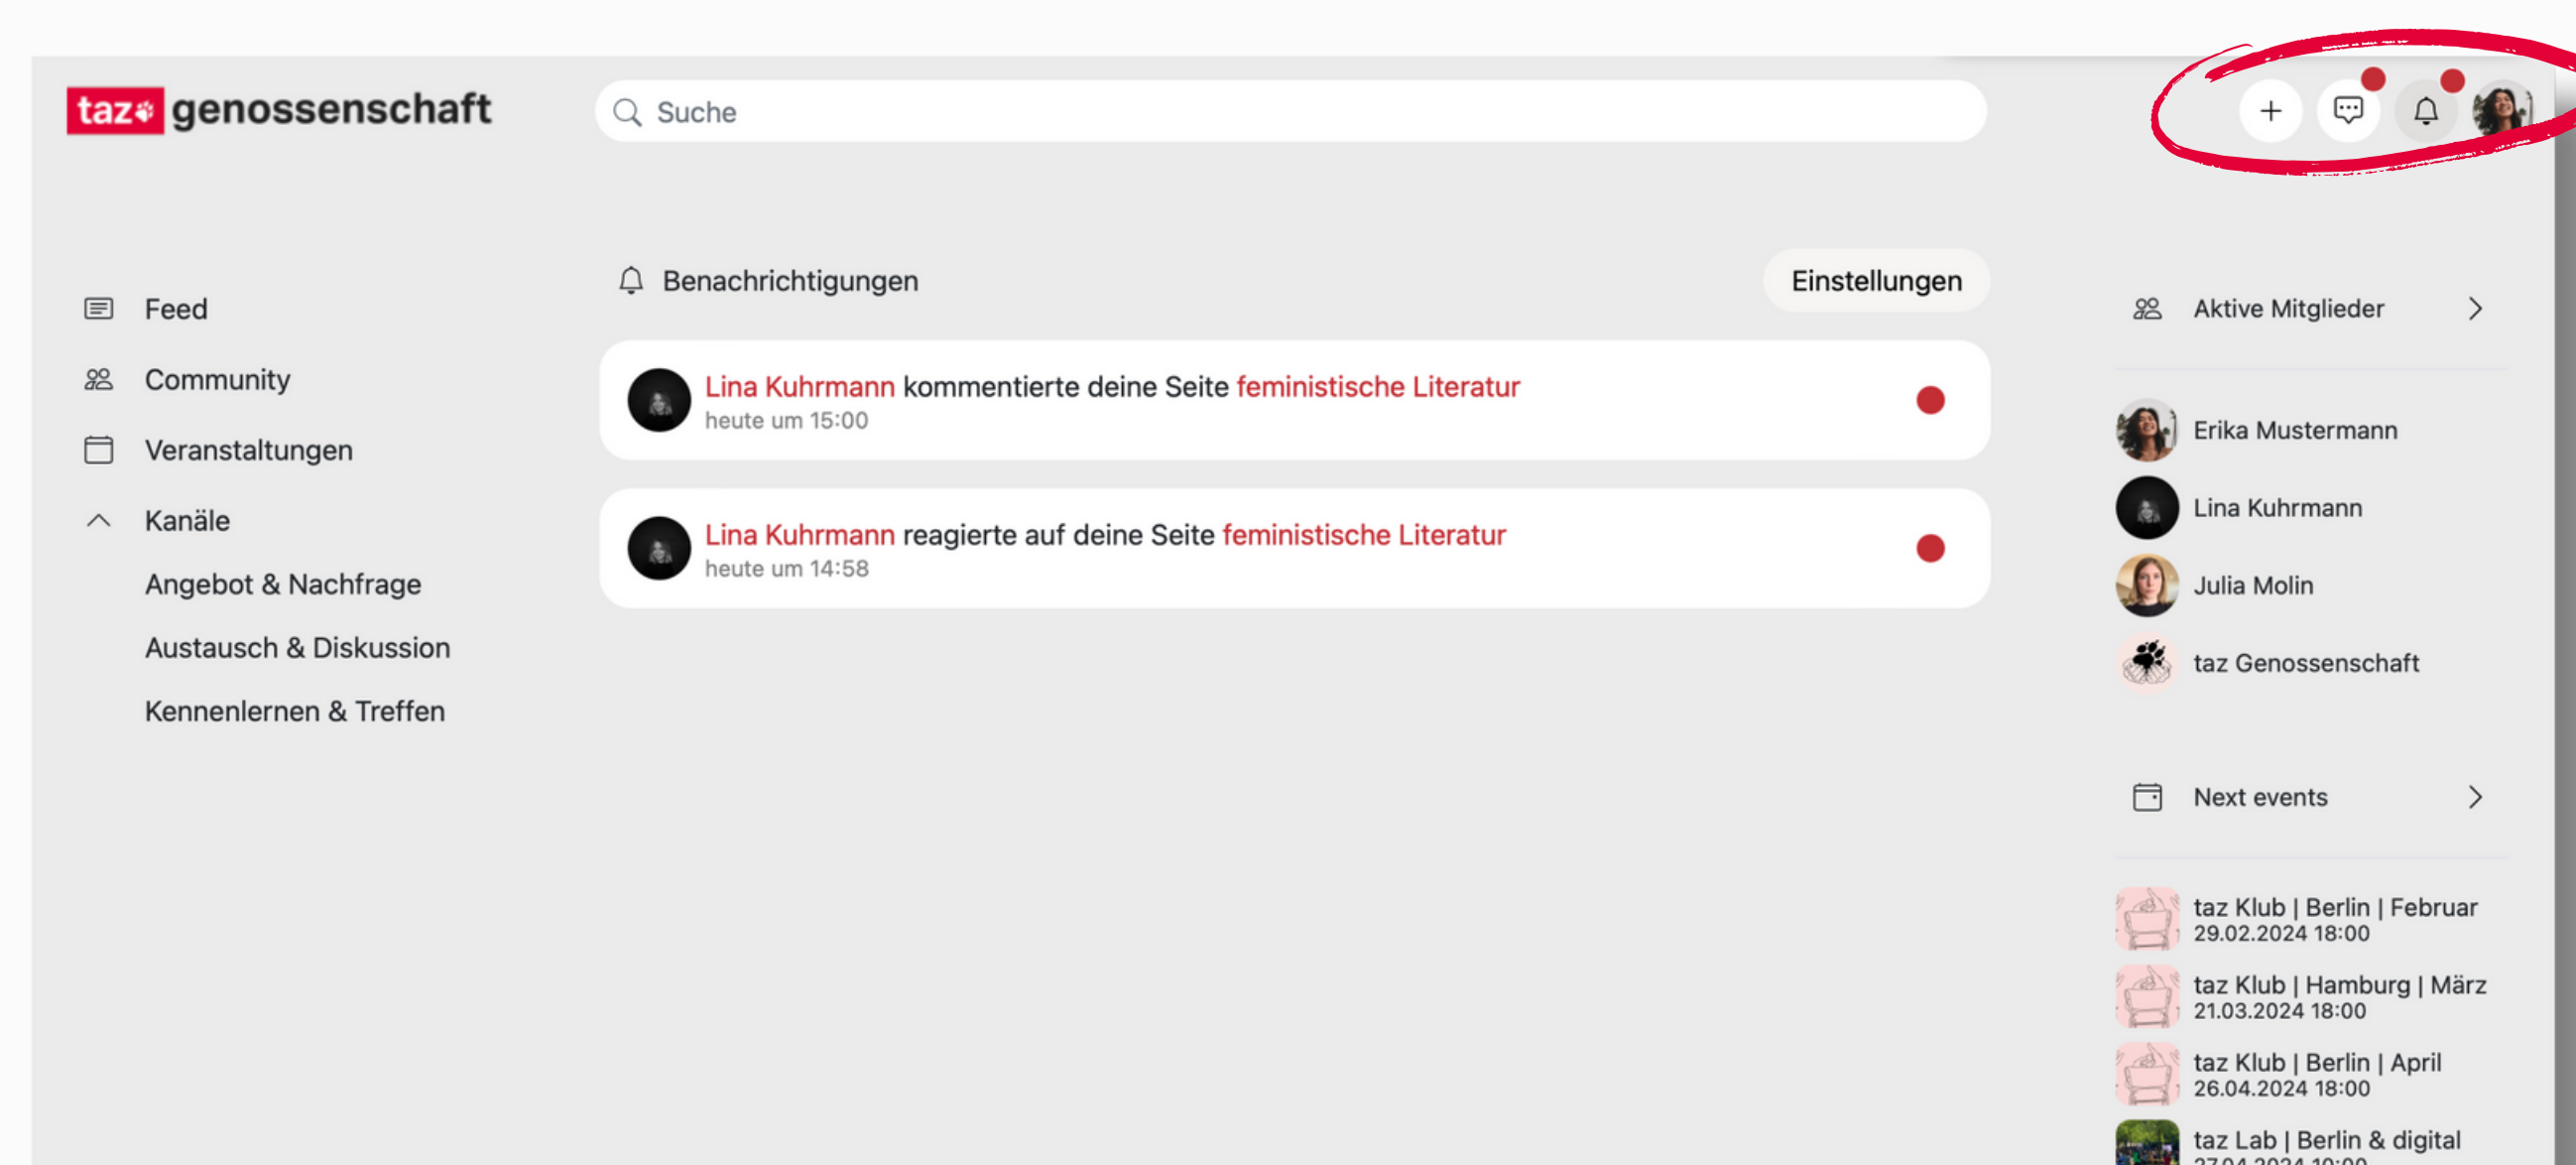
taz genossenschaft

Suche

Feed
Community
Veranstaltungen
Kanäle
Angebot & Nachfrage
Austausch & Diskussion
Kennenlernen & Treffen

Benachrichtigungen
Einstellungen

Lina Kuhrmann kommentierte deine Seite feministische Literatur
heute um 15:00

Lina Kuhrmann reagierte auf deine Seite feministische Literatur
heute um 14:58

Aktive Mitglieder
Erika Mustermann
Lina Kuhrmann
Julia Molin
taz Genossenschaft

Next events
taz Klub | Berlin | Februar
29.02.2024 18:00
taz Klub | Hamburg | März
21.03.2024 18:00
taz Klub | Berlin | April
26.04.2024 18:00
taz Lab | Berlin & digital
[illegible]